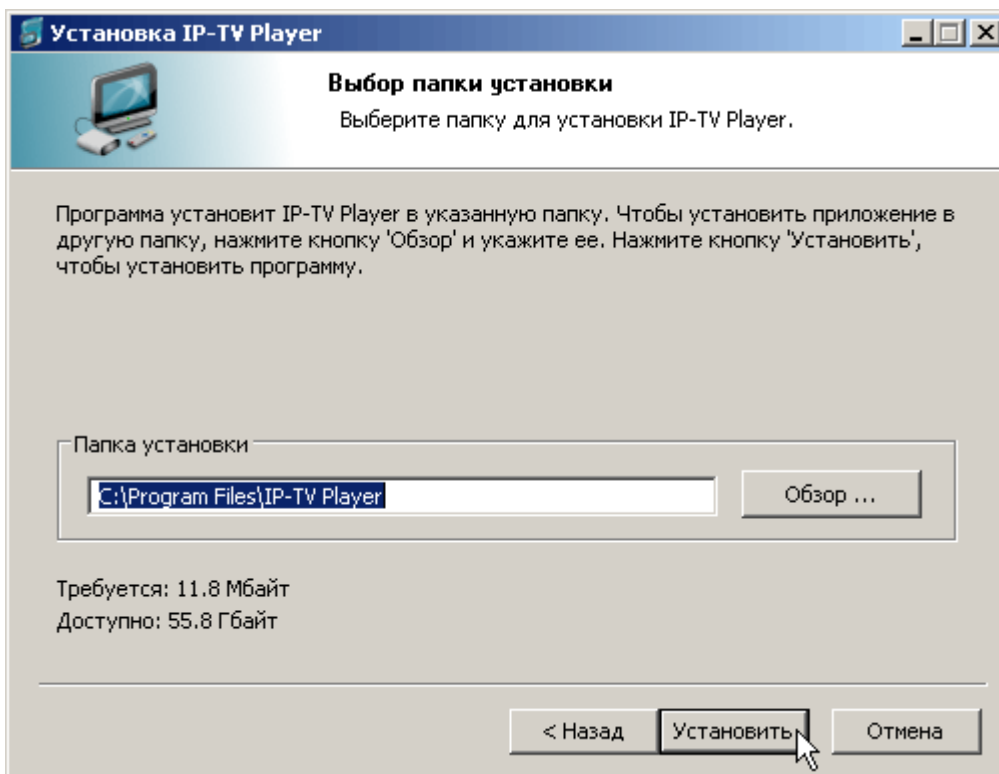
Установка IP-TV Player

Выбор папки установки

Выберите папку для установки IP-TV Player.

Программа установит IP-TV Player в указанную папку. Чтобы установить приложение в другую папку, нажмите кнопку 'Обзор' и укажите ее. Нажмите кнопку 'Установить', чтобы установить программу.

Папка установки

C:\Program Files\IP-TV Player

Обзор ...

Требуется: 11.8 Мбайт
Доступно: 55.8 Гбайт

< Назад
Установить
Отмена